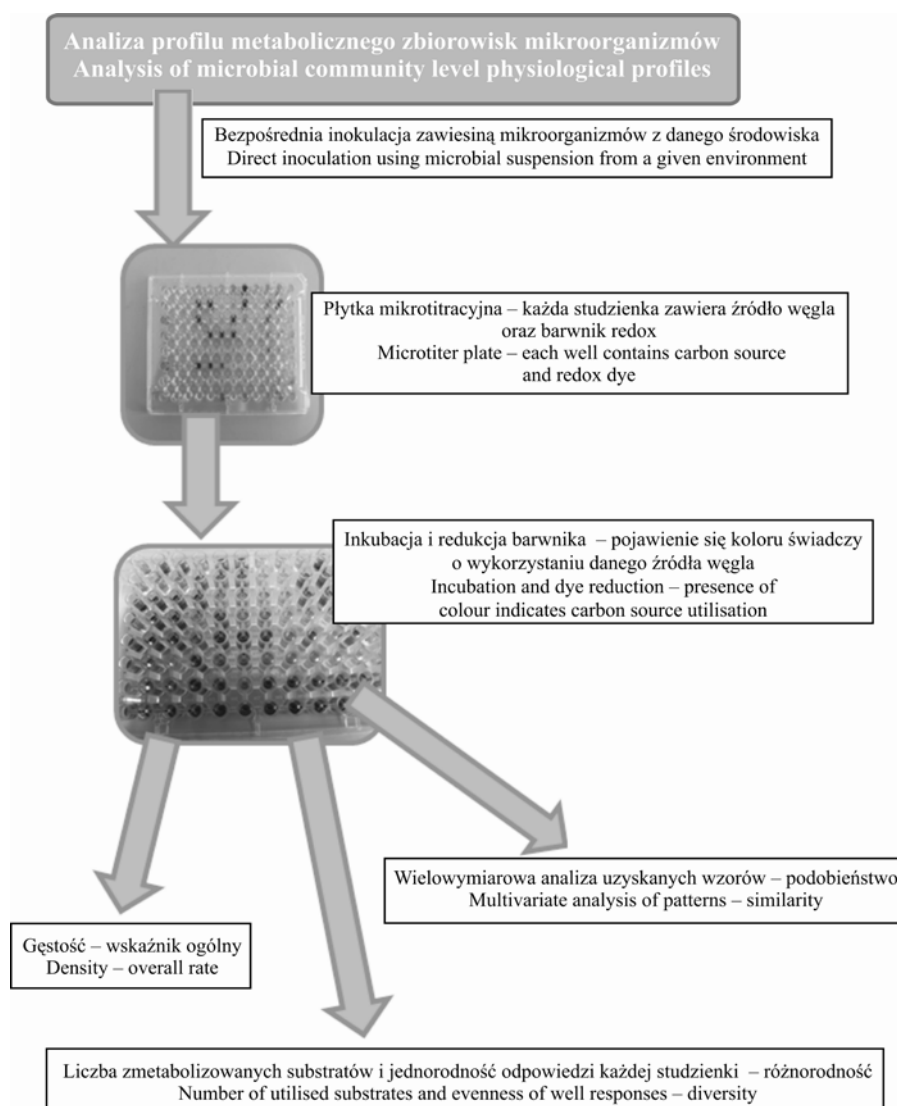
Analiza profilu metabolicznego zbiorowisk mikroorganizmów
Analysis of microbial community level physiological profiles

Bezpośrednia inokulacja zawiesiną mikroorganizmów z danego środowiska
Direct inoculation using microbial suspension from a given environment

Płytka mikrotitracyjna – każda studzienka zawiera źródło węgla oraz barwnik redox
Microtiter plate – each well contains carbon source and redox dye

Inkubacja i redukcja barwnika – pojawienie się koloru świadczy o wykorzystaniu danego źródła węgla
Incubation and dye reduction – presence of colour indicates carbon source utilisation

Wielowymiarowa analiza uzyskanych wzorów – podobieństwo
Multivariate analysis of patterns – similarity

Gęstość – wskaźnik ogólny
Density – overall rate

Liczba zmetabolizowanych substratów i jednorodność odpowiedzi każdej studzienki – różnorodność
Number of utilised substrates and evenness of well responses – diversity